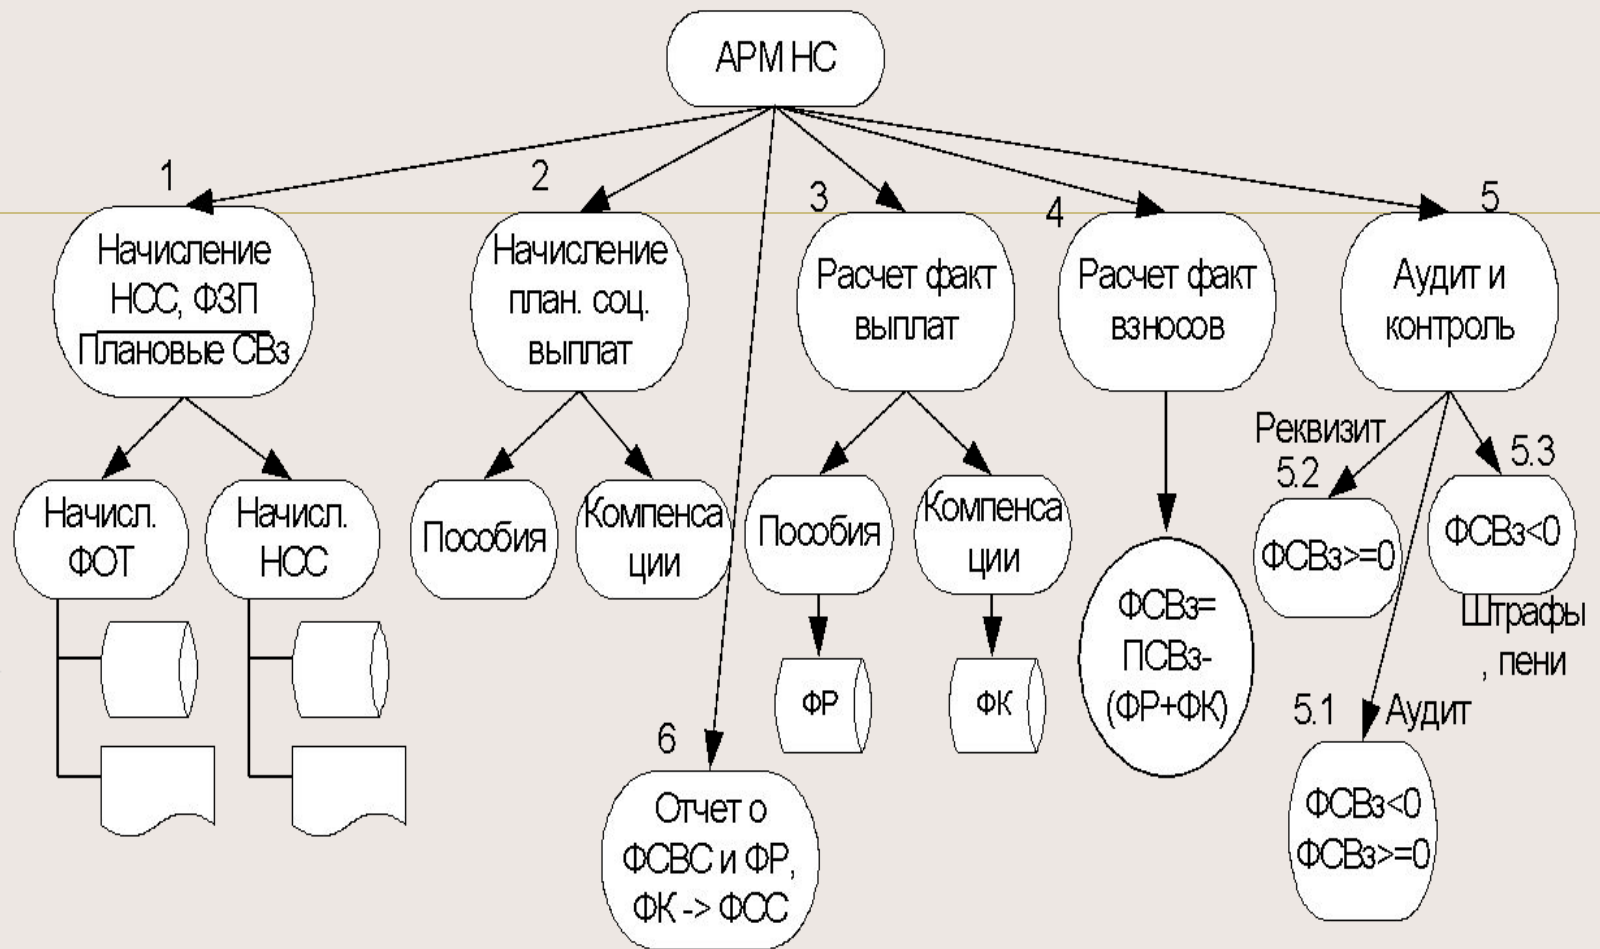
АРМ НС

1
Начисление НСС, ФЗП
Плановые СВз

2
Начисление план. соц. выплат

3
Расчет факт выплат

4
Расчет факт взносов

5
Аудит и контроль

Начисл. ФОТ

Начисл. НСС

Пособия

Компенсации

Пособия

Компенсации

ФР

ФК

ФСВз= ПСВз- (ФР+ФК)

Реквизит
5.2
ФСВз>=0

5.3
ФСВз<0

Штрафы , пени

5.1
Аудит
ФСВз<0
ФСВз>=0

6
Отчет о ФСВС и ФР, ФК -> ФСС